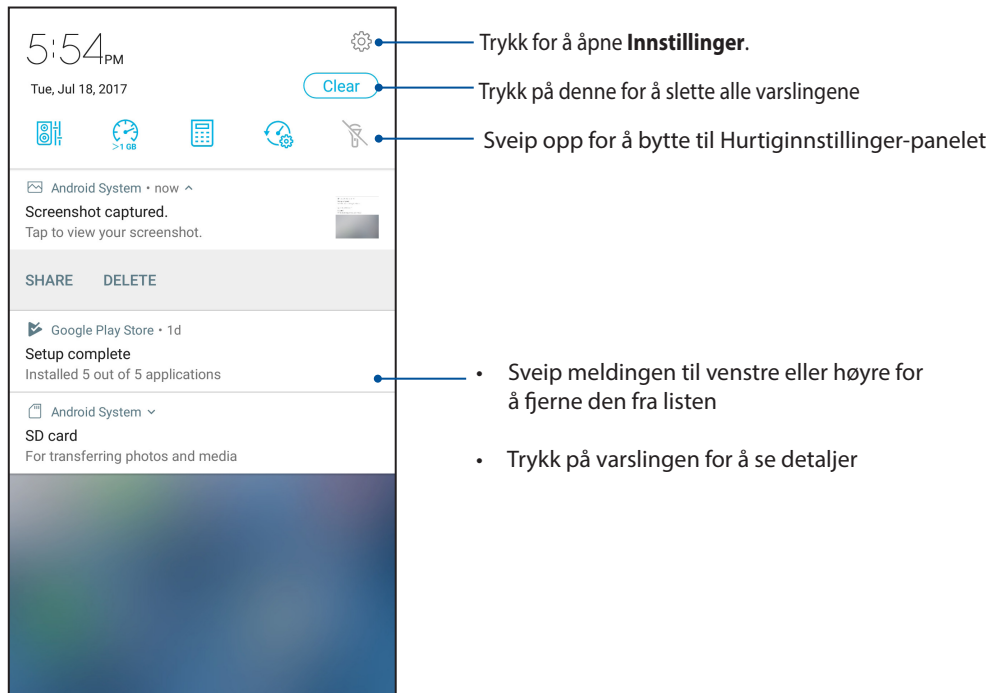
5:54PM

Tue, Jul 18, 2017

Clear

>1 GB

Android System • now

Screenshot captured.

Tap to view your screenshot.

SHARE DELETE

Google Play Store • 1d

Setup complete

Installed 5 out of 5 applications

Android System

SD card

For transferring photos and media

Trykk for å åpne **Innstillinger**.

Trykk på denne for å slette alle varslingene

Sveip opp for å bytte til Hurtiginnstillinger-panelet

• Sveip meldingen til venstre eller høyre for å fjerne den fra listen

• Trykk på varslingen for å se detaljer